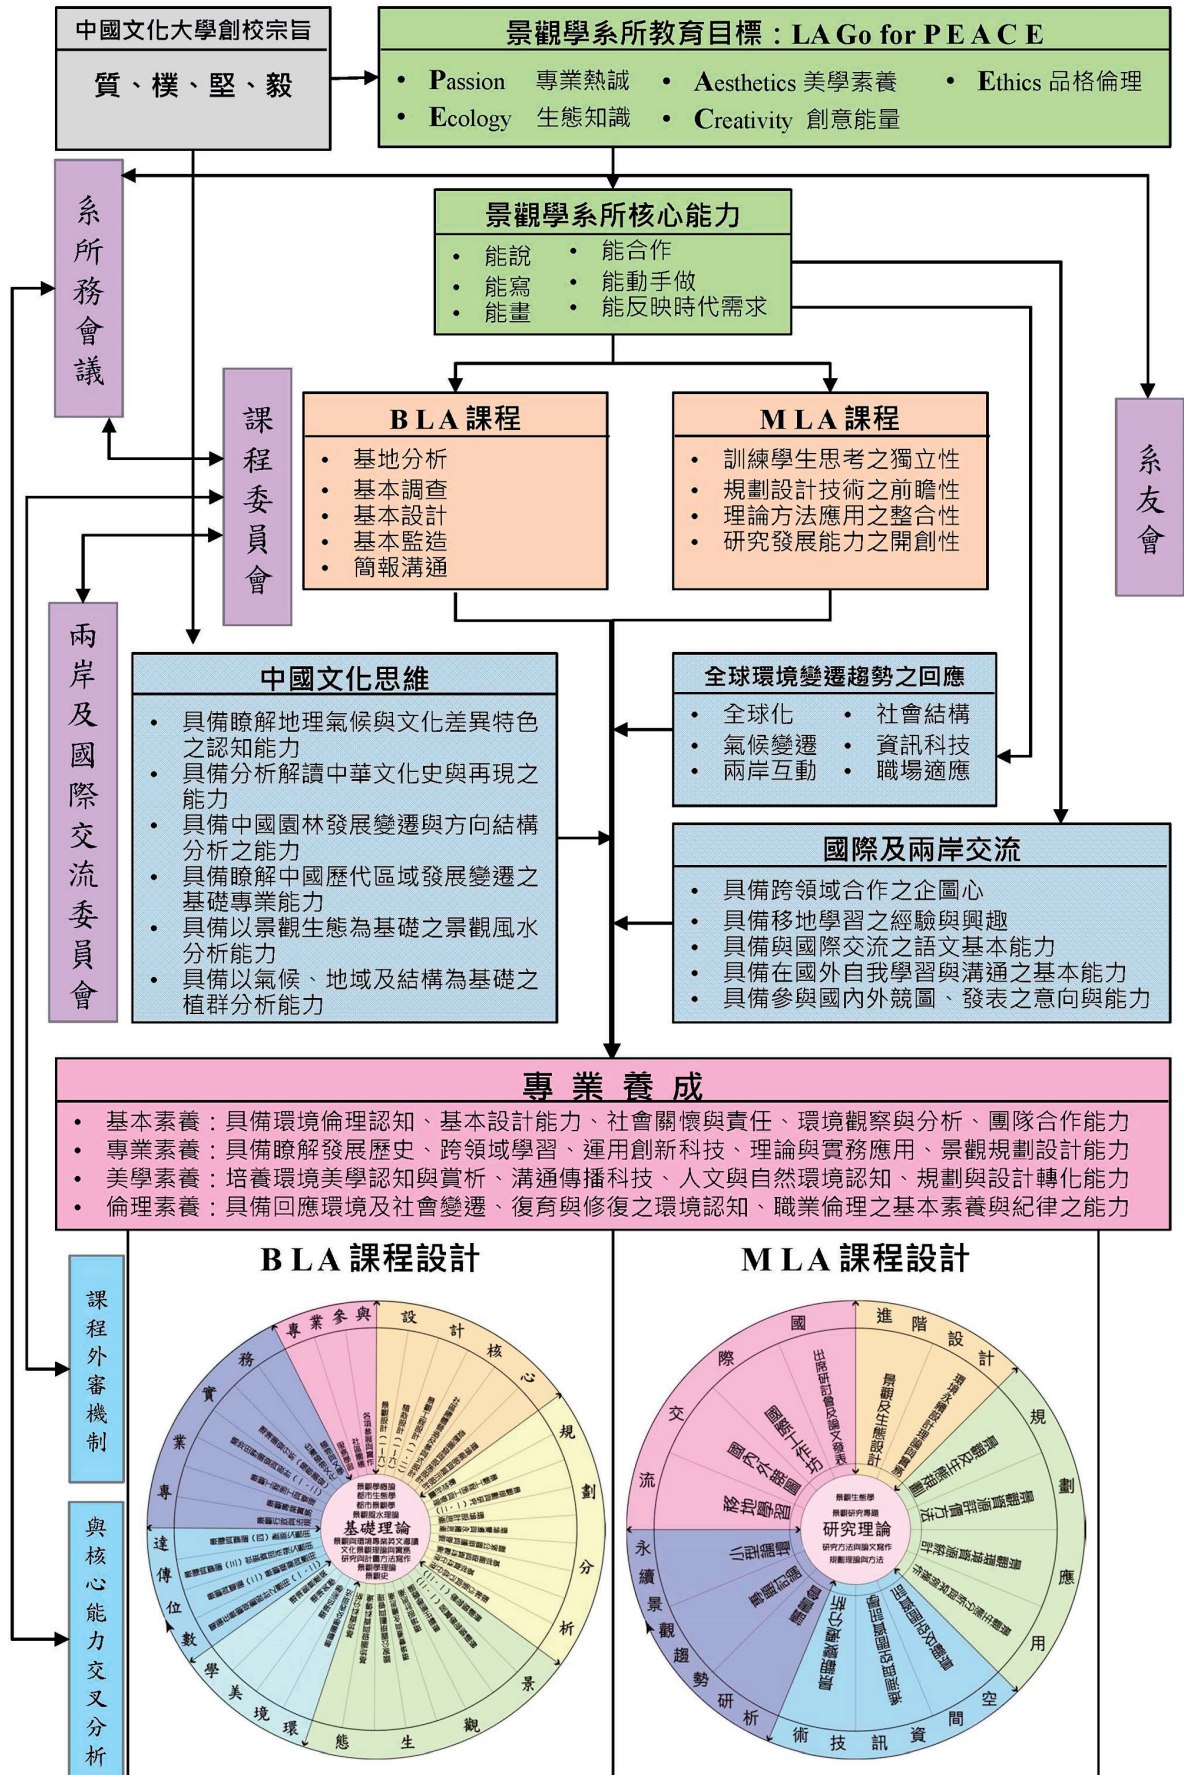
中國文化大學創校宗旨

質、樸、堅、毅

景觀學系所教育目標：LA Go for P E A C E

• Passion 專業熱誠 • Aesthetics 美學素養 • Ethics 品格倫理
• Ecology 生態知識 • Creativity 創意能量

系所務會議

景觀學系所核心能力

• 能說 • 能合作
• 能寫 • 能動手做
• 能畫 • 能反映時代需求

系友會

課程委員會

B L A 課程

• 基地分析
• 基本調查
• 基本設計
• 基本監造
• 簡報溝通

M L A 課程

• 訓練學生思考之獨立性
• 規劃設計技術之前瞻性
• 理論方法應用之整合性
• 研究發展能力之開創性

兩岸及國際交流委員會

中國文化思維

• 具備瞭解地理氣候與文化差異特色之認知能力
• 具備分析解讀中華文化史與再現之能力
• 具備中國園林發展變遷與方向結構分析之能力
• 具備瞭解中國歷代區域發展變遷之基礎專業能力
• 具備以景觀生態為基礎之景觀風水分析能力
• 具備以氣候、地域及結構為基礎之植群分析能力

全球環境變遷趨勢之回應

• 全球化 • 社會結構
• 氣候變遷 • 資訊科技
• 兩岸互動 • 職場適應

國際及兩岸交流

• 具備跨領域合作之企圖心
• 具備移地學習之經驗與興趣
• 具備與國際交流之語文基本能力
• 具備在國外自我學習與溝通之基本能力
• 具備參與國內外競圖、發表之意向與能力

專 業 養 成

• 基本素養：具備環境倫理認知、基本設計能力、社會關懷與責任、環境觀察與分析、團隊合作能力
• 專業素養：具備瞭解發展歷史、跨領域學習、運用創新科技、理論與實務應用、景觀規劃設計能力
• 美學素養：培養環境美學認知與賞析、溝通傳播科技、人文與自然環境認知、規劃與設計轉化能力
• 倫理素養：具備回應環境及社會變遷、復育與修復之環境認知、職業倫理之基本素養與紀律之能力

課程外審機制

與核心能力交叉分析

B L A 課程設計

專業參與 設計核心 規劃分析 景觀生態 環境美學 數位傳達 專業實務

基礎理論

M L A 課程設計

進階設計 規劃應用 空間資訊技術 研析趨勢觀景 永續 交流 國際

研究理論